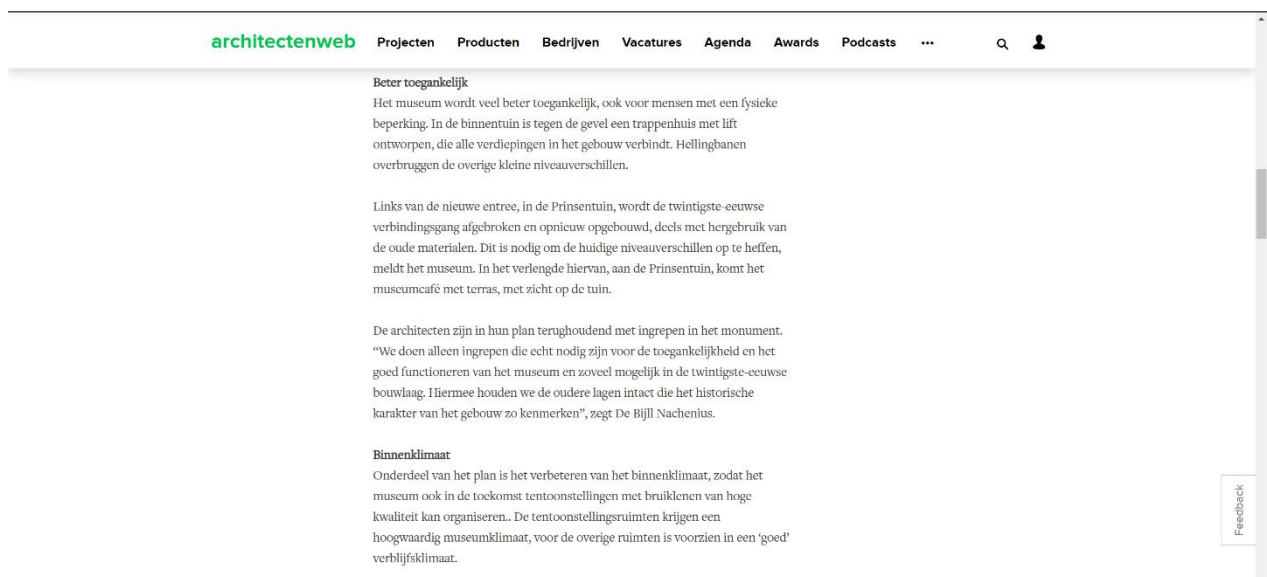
architectenweb Projecten Producten Bedrijven Vacatures Agenda Awards Podcasts ···

Beter toegankelijk
Het museum wordt veel beter toegankelijk, ook voor mensen met een fysieke beperking. In de binnentuin is tegen de gevel een trappenhuis met lift ontworpen, die alle verdiepingen in het gebouw verbindt. Hellingbanen overbruggen de overige kleine niveauverschillen.

Links van de nieuwe entree, in de Prinsentuin, wordt de twintigste-eeuwse verbindingsgang afgebroken en opnieuw opgebouwd, deels met hergebruik van de oude materialen. Dit is nodig om de huidige niveauverschillen op te heffen, meldt het museum. In het verlengde hiervan, aan de Prinsentuin, komt het museumcafé met terras, met zicht op de tuin.

De architecten zijn in hun plan terughoudend met ingrepen in het monument. "We doen alleen ingrepen die echt nodig zijn voor de toegankelijkheid en het goed functioneren van het museum en zoveel mogelijk in de twintigste-eeuwse bouwlaag. Hiermee houden we de oudere lagen intact die het historische karakter van het gebouw zo kenmerken", zegt De Bijll Nachenius.

Binnenklimaat
Onderdeel van het plan is het verbeteren van het binnenklimaat, zodat het museum ook in de toekomst tentoonstellingen met bruiklenen van hoge kwaliteit kan organiseren.. De tentoonstellingsruimten krijgen een hoogwaardig museumklimaat, voor de overige ruimtes is voorzien in een 'goed' verblijfsklimaat.

Feedback